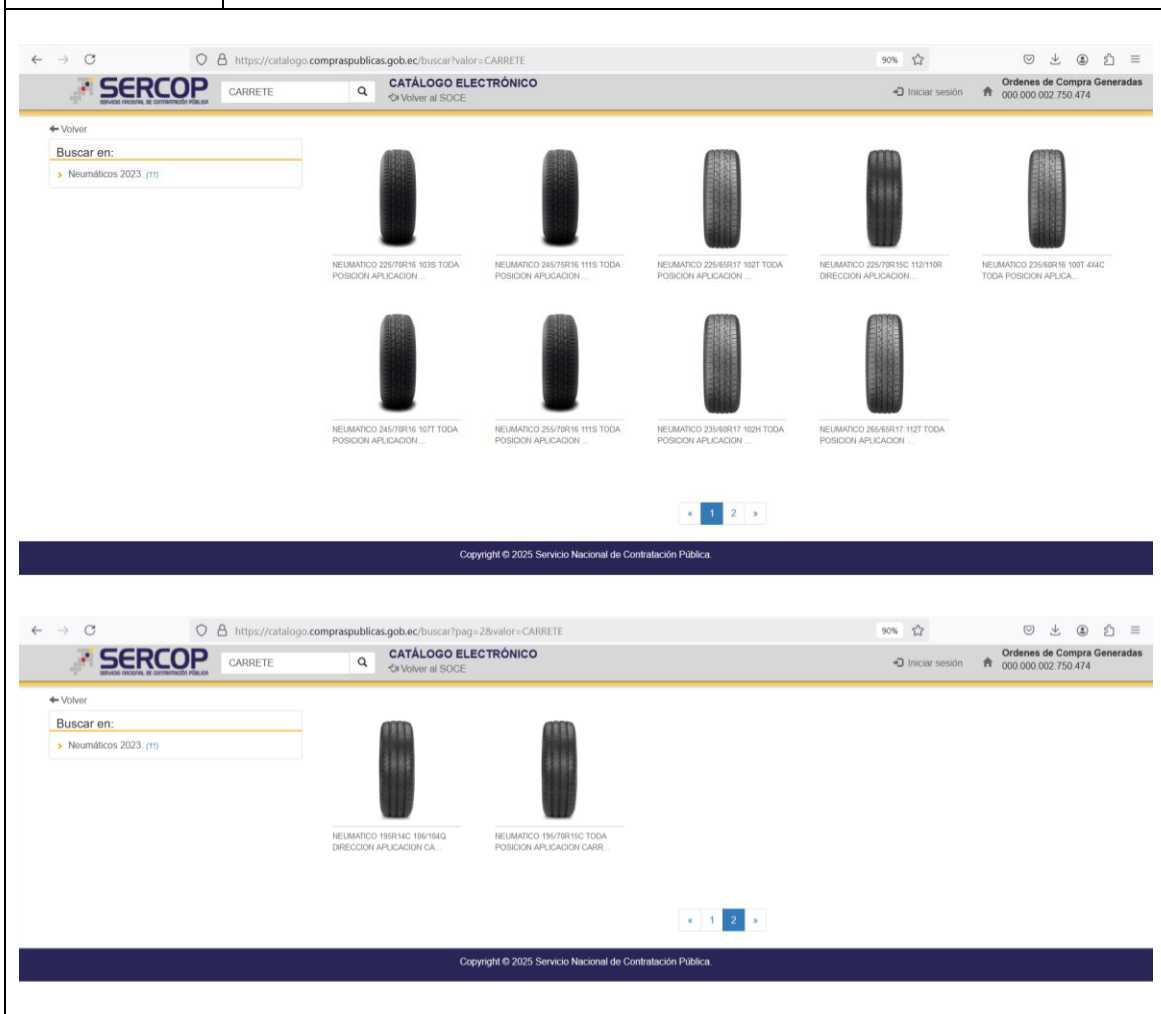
https://catalogo.compraspublicas.gob.ec/buscar?valor=CARRETE

90%

SERCOP
SERVICIO NACIONAL DE CONTRATACIÓN PÚBLICA

CARRETE

CATÁLOGO ELECTRÓNICO
Volver al SOCE

Iniciar sesión

Ordenes de Compra Generadas
000.000.002.750.474

Volver

Buscar en:

Neumáticos 2023. (11)

NEUMATICO 225/70R16 103S TODA POSICION APLICACION ...

NEUMATICO 245/75R16 111S TODA POSICION APLICACION ...

NEUMATICO 225/65R17 102T TODA POSICION APLICACION ...

NEUMATICO 225/70R15C 112/110R DIRECCION APLICACION...

NEUMATICO 235/60R16 100T 4X4C TODA POSICION APLICA...

NEUMATICO 245/70R16 107T TODA POSICION APLICACION ...

NEUMATICO 255/70R16 111S TODA POSICION APLICACION ...

NEUMATICO 235/60R17 102H TODA POSICION APLICACION ...

NEUMATICO 265/65R17 112T TODA POSICION APLICACION ...

« 1 2 »

Copyright © 2025 Servicio Nacional de Contratación Pública.

https://catalogo.compraspublicas.gob.ec/buscar?pag=2&valor=CARRETE

90%

SERCOP
SERVICIO NACIONAL DE CONTRATACIÓN PÚBLICA

CARRETE

CATÁLOGO ELECTRÓNICO
Volver al SOCE

Iniciar sesión

Ordenes de Compra Generadas
000.000.002.750.474

Volver

Buscar en:

Neumáticos 2023. (11)

NEUMATICO 195R14C 106/104Q DIRECCION APLICACION CA...

NEUMATICO 195/70R15C TODA POSICION APLICACION CARR...

« 1 2 »

Copyright © 2025 Servicio Nacional de Contratación Pública.